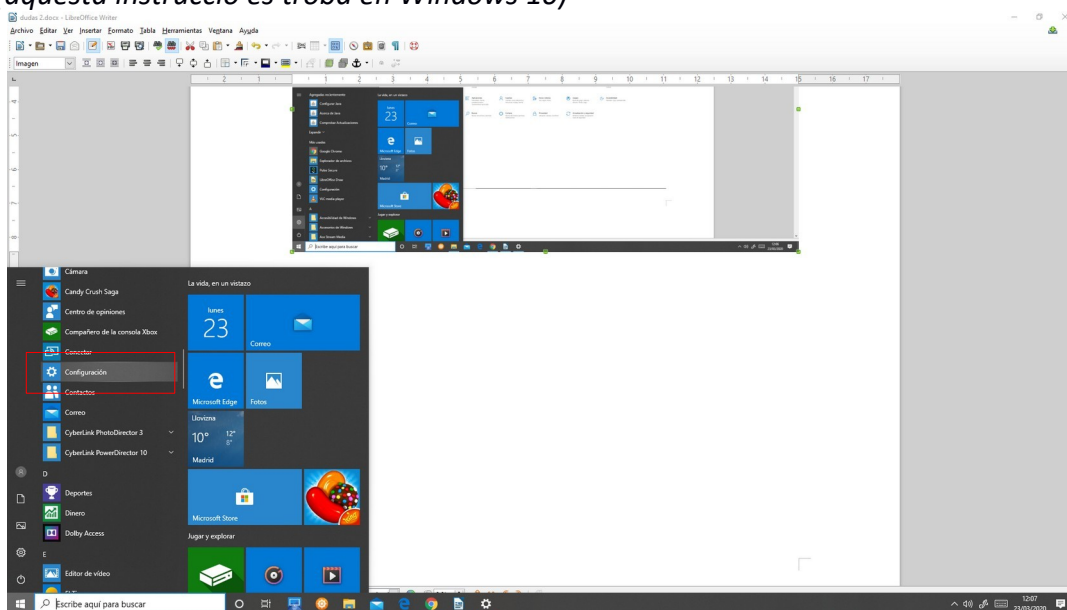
aquesta instrucció es troba en Windows 10)

dudas 2.docx - LibreOffice Writer

Archivo Editar Ver Insertar Formato Tabla Herramientas Ventana Ayuda

Imagen

Cámara
Candy Crush Saga
Centro de opiniones
Compañero de la consola Xbox
Conectar
Configuración
Contactos
Correo
CyberLink PhotoDirector 3
CyberLink PowerDirector 10
D
Deportes
Dinero
Dolby Access
E
Editor de vídeo

La vida, en un vistazo
lunes
23
Correo
Microsoft Edge
Fotos
Lluvizna
10°
12°
8°
Madrid
Microsoft Store
Jugar y explorar

Escribe aquí para buscar

12:07
23/03/2020